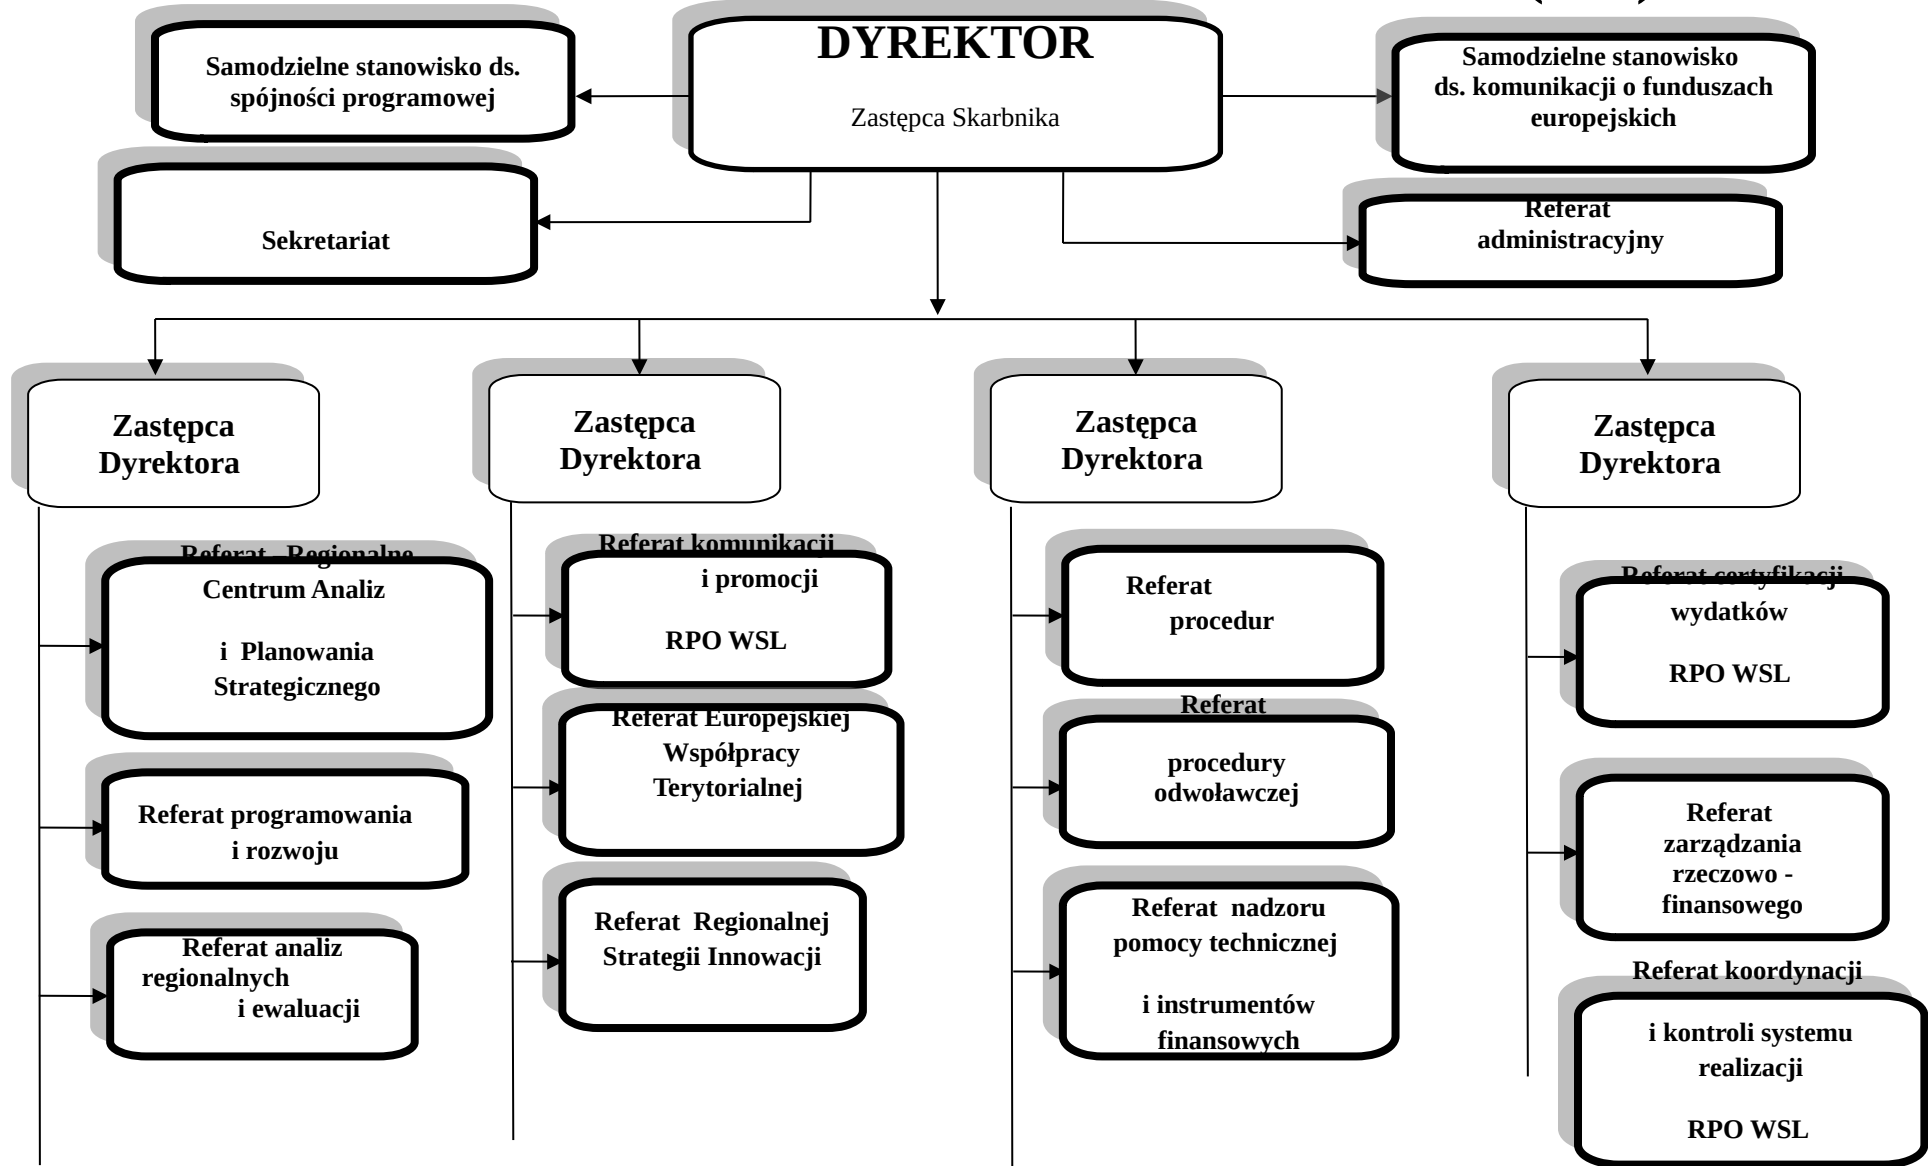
DYREKTOR

Zastępca Skarbnika

Samodzielne stanowisko ds. spójności programowej

Samodzielne stanowisko ds. komunikacji o funduszach europejskich

Sekretariat

Referat administracyjny

Zastępca Dyrektora

Zastępca Dyrektora

Zastępca Dyrektora

Zastępca Dyrektora

Referat - Regionalne Centrum Analiz

i Planowania Strategicznego

Referat programowania i rozwoju

Referat analiz regionalnych i ewaluacji

Referat komunikacji i promocji

RPO WSL

Referat Europejskiej Współpracy Terytorialnej

Referat Regionalnej Strategii Innowacji

Referat procedur

Referat

procedury odwoławczej

Referat nadzoru pomocy technicznej

i instrumentów finansowych

Referat certyfikacji wydatków

RPO WSL

Referat zarządzania rzeczowo - finansowego

Referat koordynacji

i kontroli systemu realizacji

RPO WSL